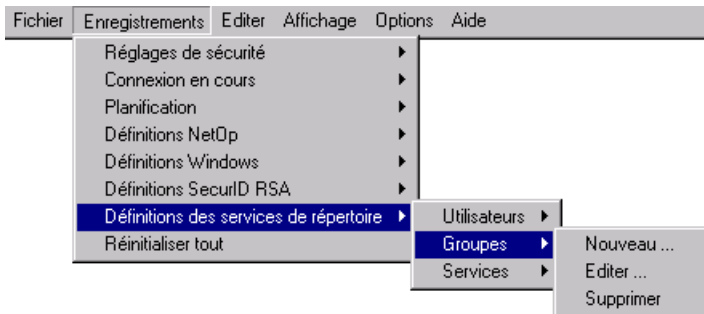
Fichier Enregistrements Editer Affichage Options Aide

Réglages de sécurité
Connexion en cours
Planification
Définitions NetOp
Définitions Windows
Définitions SecurID RSA
Définitions des services de répertoire
Réinitialiser tout

Utilisateurs
Groupes
Services

Nouveau ...
Editer ...
Supprimer